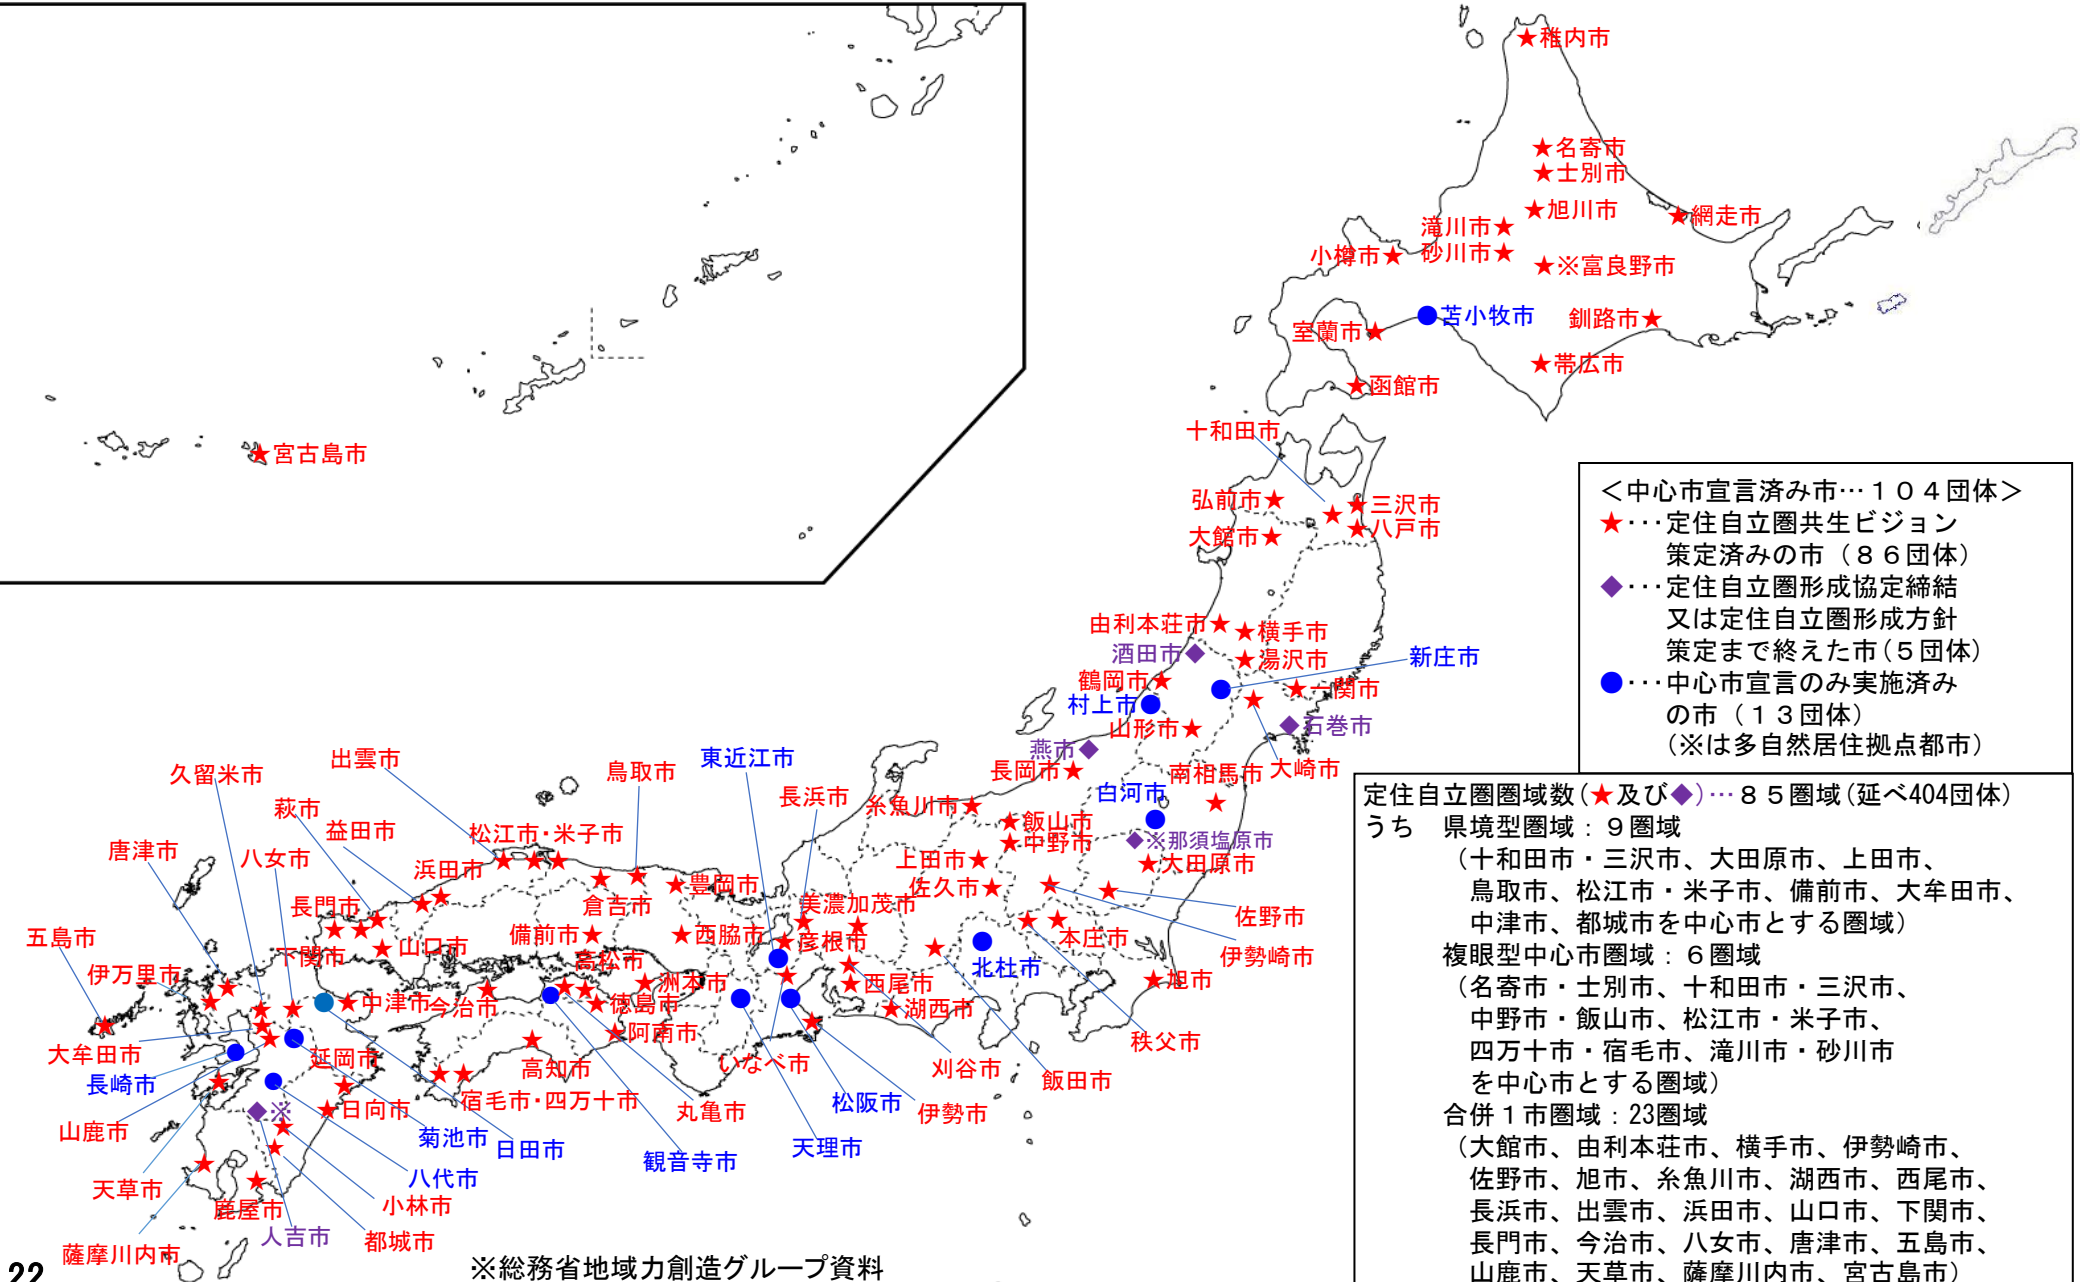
★宮古島市

★稚内市
★名寄市
★士別市
★旭川市
★網走市
滝川市★
砂川市★
小樽市★
★※富良野市
●苫小牧市
釧路市★
室蘭市★
★帯広市
★函館市
十和田市
弘前市★
★三沢市
★八戸市
大館市★
由利本荘市★
★横手市
酒田市◆
★湯沢市
新庄市
鶴岡市★
★一関市
村上市●
◆石巻市
山形市★
燕市◆
南相馬市
大崎市
長岡市★
白河市
糸魚川市★
★飯山市
★中野市
◆※那須塩原市
上田市★
★大田原市
佐久市★
佐野市
伊勢崎市
本庄市
北杜市
★旭市
秩父市
飯田市
刈谷市
★湖西市
★西尾市
伊勢市
松阪市
天理市
いなべ市
美濃加茂市
★彦根市
長浜市
東近江市
★豊岡市
鳥取市
倉吉市
★西脇市
備前市★
高松市
★洲本市
★徳島市
★阿南市
高知市
丸亀市
観音寺市
宿毛市・四万十市
今治市
★中津市
松江市・米子市
出雲市
浜田市
益田市
萩市
長門市
★山口市
下関市
久留米市
八女市
唐津市
五島市
伊万里市
大牟田市
長崎市
延岡市
★日向市
菊池市
日田市
山鹿市
◆※
八代市
小林市
天草市
鹿屋市
人吉市
都城市
薩摩川内市
22
※総務省地域力創造グループ資料

＜中心市宣言済み市…１０４団体＞
★・・・定住自立圏共生ビジョン策定済みの市（８６団体）
◆・・・定住自立圏形成協定締結又は定住自立圏形成方針策定まで終えた市（５団体）
●・・・中心市宣言のみ実施済みの市（１３団体）
（※は多自然居住拠点都市）

定住自立圏圏域数（★及び◆）…８５圏域（延べ404団体）
うち　県境型圏域：９圏域
（十和田市・三沢市、大田原市、上田市、鳥取市、松江市・米子市、備前市、大牟田市、中津市、都城市を中心市とする圏域）
複眼型中心市圏域：６圏域
（名寄市・士別市、十和田市・三沢市、中野市・飯山市、松江市・米子市、四万十市・宿毛市、滝川市・砂川市を中心市とする圏域）
合併１市圏域：23圏域
（大館市、由利本荘市、横手市、伊勢崎市、佐野市、旭市、糸魚川市、湖西市、西尾市、長浜市、出雲市、浜田市、山口市、下関市、長門市、今治市、八女市、唐津市、五島市、山鹿市、天草市、薩摩川内市、宮古島市）